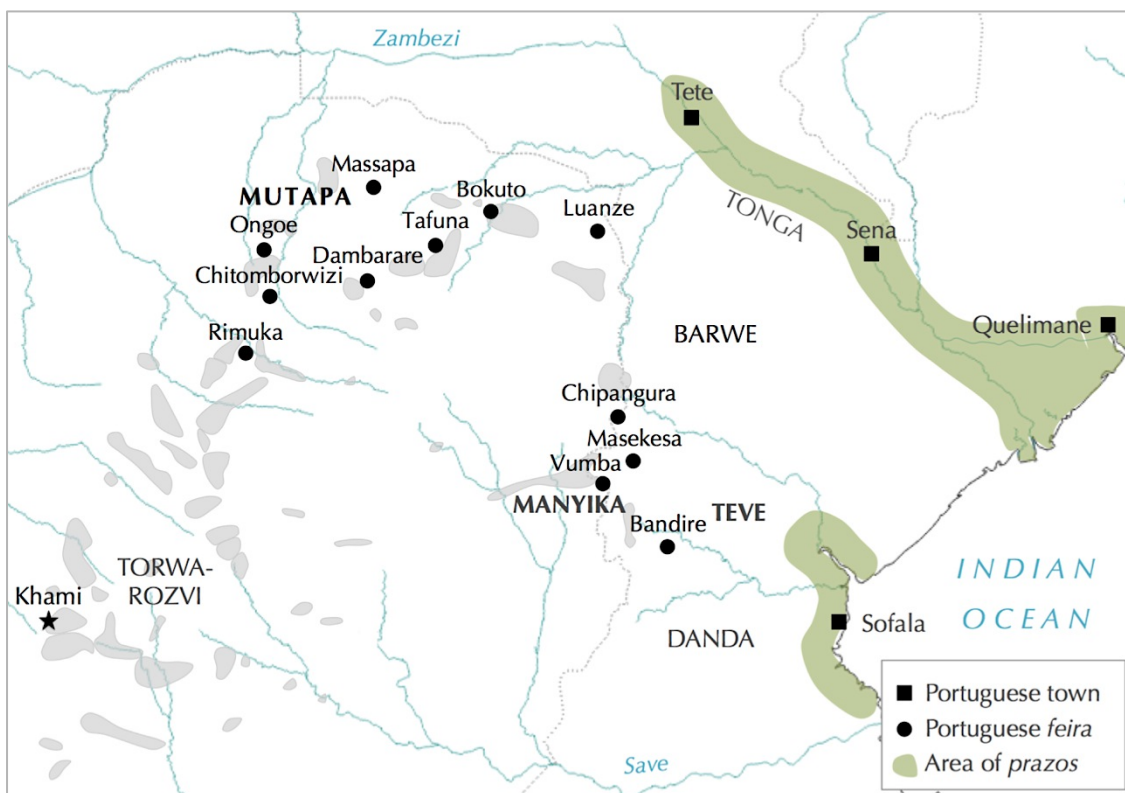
Zambezi

Tete

Massapa

MUTAPA

Bokuto

Luanze

TONGA

Ongoe

Tafuna

Sena

Dambarare

Chitomborwizi

Rimuka

BARWE

Quelimane

Chipangura

Masekesa

Vumba

MANYIKA

TEVE

Bandire

TORWA-ROZVI

Khami

INDIAN OCEAN

Sofala

DANDA

Save

Portuguese town
Portuguese *feira*
Area of *prazos*